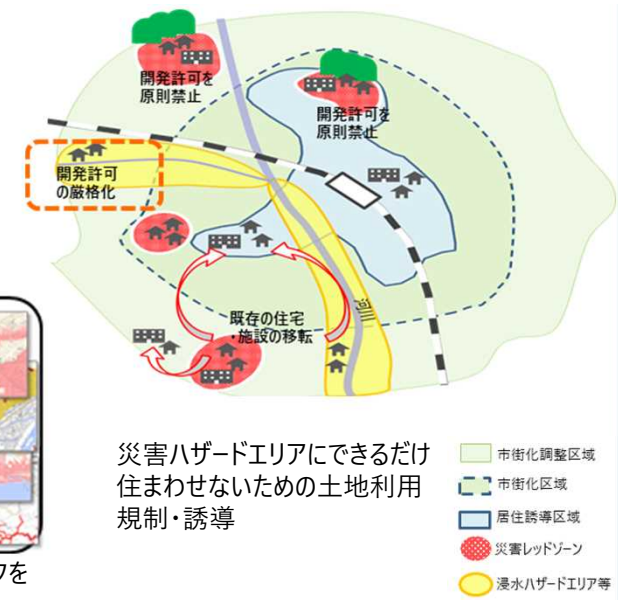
開発許可を原則禁止

開発許可を原則禁止

開発許可の厳格化

既存の住宅・施設の移転

河川

災害ハザードエリアにできるだけ住まわせないための土地利用規制・誘導

クを

市街化調整区域
市街化区域
居住誘導区域
災害レッドゾーン
浸水ハザードエリア等